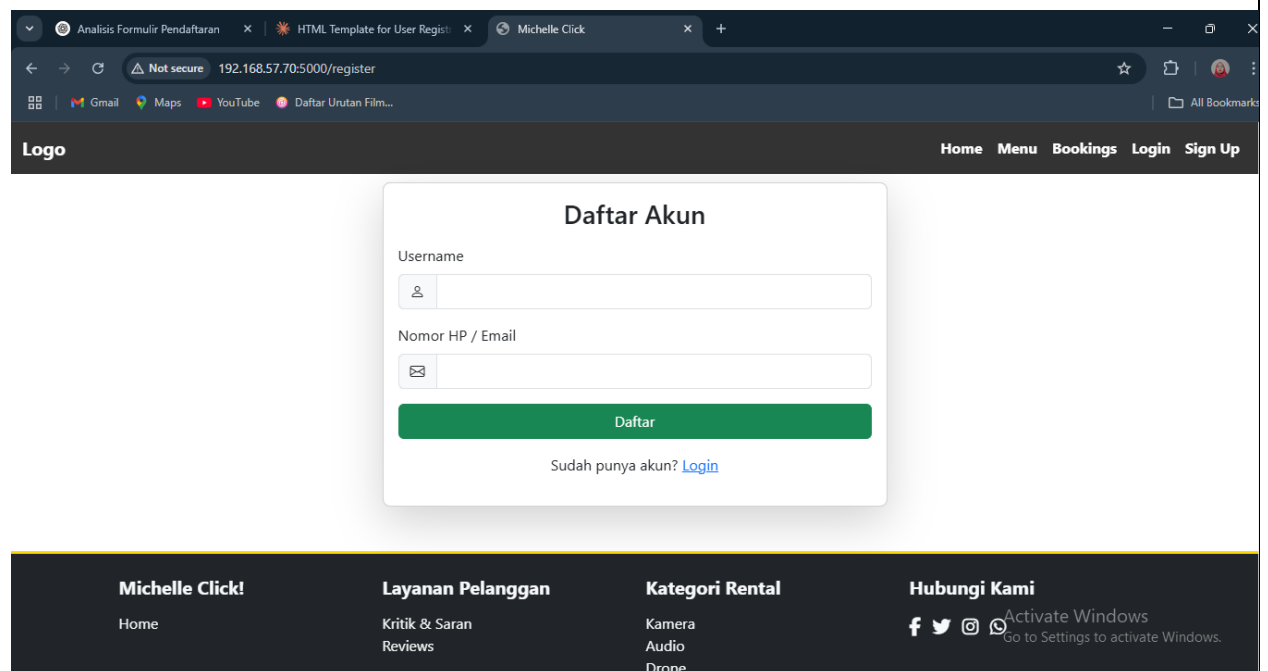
Analisis Formulir Pendaftaran × HTML Template for User Registr × Michelle Click × +

Not secure 192.168.57.70:5000/register

Gmail Maps YouTube Daftar Urutan Film... All Bookmarks

Logo

Home Menu Bookings Login Sign Up

Daftar Akun

Username

Nomor HP / Email

Daftar

Sudah punya akun? Login

Michelle Click!

Home

Layanan Pelanggan

Kritik & Saran

Reviews

Kategori Rental

Kamera

Audio

Drone

Hubungi Kami

Activate Windows
Go to Settings to activate Windows.